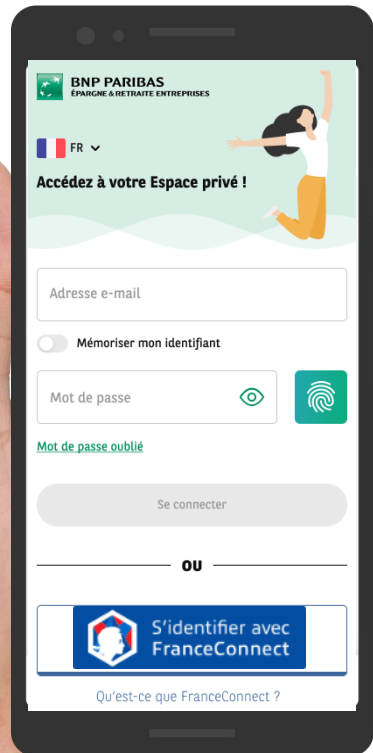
BNP PARIBAS
ÉPARGNE & RETRAITE ENTREPRISES

FR

Accédez à votre Espace privé !

Adresse e-mail

Mémoriser mon identifiant

Mot de passe

Mot de passe oublié

Se connecter

OU

S'identifier avec FranceConnect

Qu'est-ce que FranceConnect ?